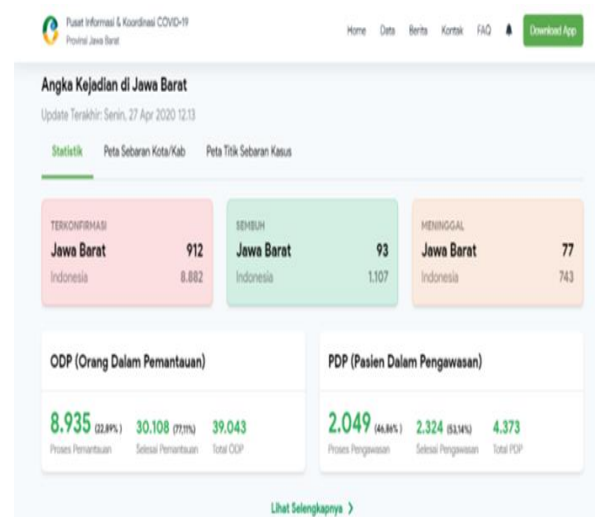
Pusat Informasi & Koordinasi COVID-19
Provinsi Jawa Barat

Home Data Berita Kontak FAQ Download App

Angka Kejadian di Jawa Barat

Update Terakhir: Senin, 27 Apr 2020 12.13

Statistik Peta Sebaran Kota/Kab Peta Titik Sebaran Kasus

TERKONFIRMASI
Jawa Barat 912
Indonesia 8.882

SEMBUH
Jawa Barat 93
Indonesia 1.107

MENINGGAL
Jawa Barat 77
Indonesia 743

ODP (Orang Dalam Pemantauan)

8.935 (22,89%) Proses Pemantauan
30.108 (77,11%) Selesai Pemantauan
39.043 Total ODP

PDP (Pasien Dalam Pengawasan)

2.049 (46,86%) Proses Pengawasan
2.324 (53,14%) Selesai Pengawasan
4.373 Total PDP

Lihat Selengkapnya ›